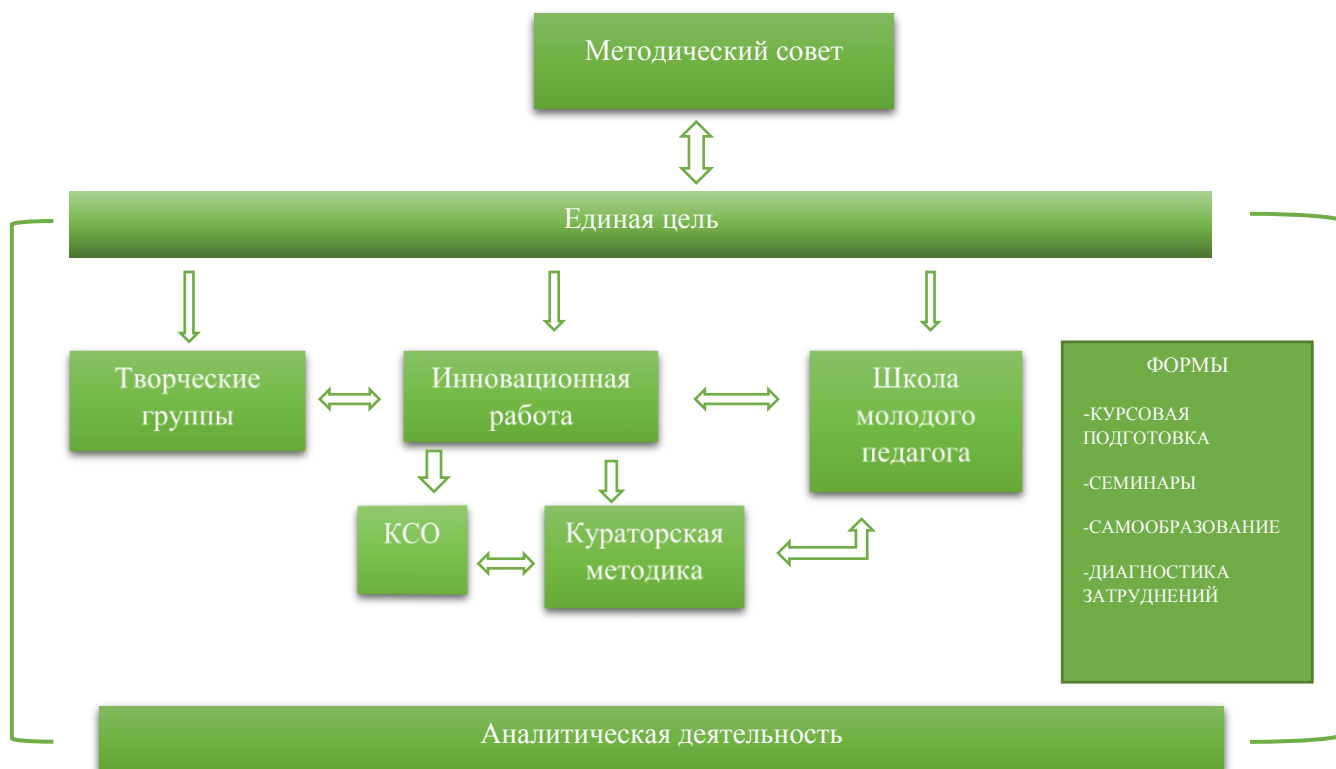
Методический совет

Единая цель

Творческие группы

Инновационная работа

Школа молодого педагога

КСО

Кураторская методика

ФОРМЫ

-КУРСОВАЯ ПОДГОТОВКА

-СЕМИНАРЫ

-САМООБРАЗОВАНИЕ

-ДИАГНОСТИКА ЗАТРУДНЕНИЙ

Аналитическая деятельность